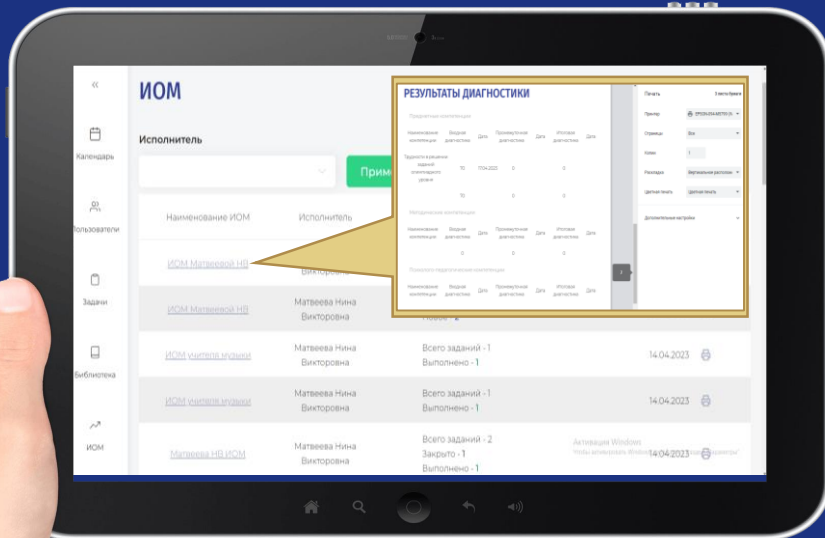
«

Календарь

Пользователи

Задачи

Библиотека

ИОМ

ИОМ

Исполнитель

Приме

Наименование ИОМ

Исполнитель

ИОМ Матвеевой НВ

Викторовна

ИОМ Матвеевой НВ

Матвеева Нина Викторовна

Новое - 2

ИОМ учителя музыки

Матвеева Нина Викторовна

Всего заданий - 1
Выполнено - 1

14.04.2023

ИОМ учителя музыки

Матвеева Нина Викторовна

Всего заданий - 1
Выполнено - 1

14.04.2023

Матвеева НВ ИОМ

Матвеева Нина Викторовна

Всего заданий - 2
Закрыто - 1
Выполнено - 1

14.04.2023

Активация Windows
Чтобы активировать Windows, перейдите в раздел "Параметры".

РЕЗУЛЬТАТЫ ДИАГНОСТИКИ

Предметные компетенции

| Наименование компетенции | Входная диагностика | Дата | Промежуточная диагностика | Дата | Итоговая диагностика | Дата |
|---|---|---|---|---|---|---|
| Трудности в решении заданий олимпиадного уровня | 10 | 17.04.2023 | 0 | | 0 | |
| | 10 | | 0 | | 0 | |

Методические компетенции

| Наименование компетенции | Входная диагностика | Дата | Промежуточная диагностика | Дата | Итоговая диагностика | Дата |
|---|---|---|---|---|---|---|
| | 0 | | 0 | | 0 | |

Психолого-педагогические компетенции

| Наименование компетенции | Входная диагностика | Дата | Промежуточная диагностика | Дата | Итоговая диагностика | Дата |
|---|---|---|---|---|---|---|

Печать

Принтер

Страницы Все

Копии 1

Раскладка Вертикальная

Цветная печать Цветная печать

Дополнительные настройки